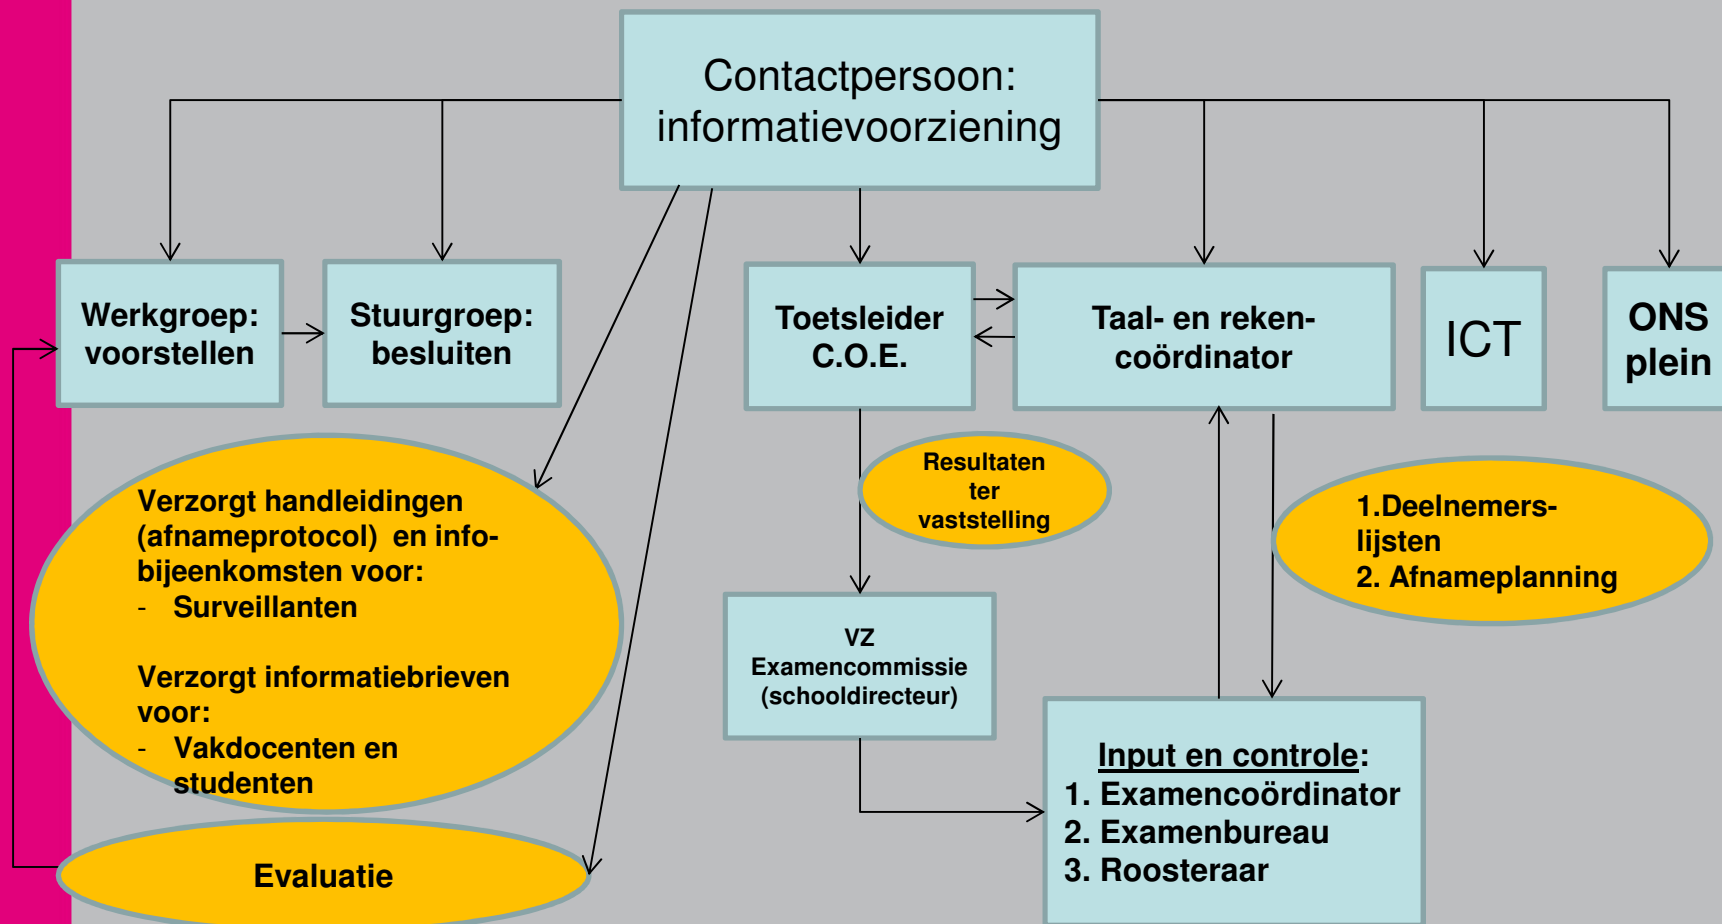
Contactpersoon: informatievoorziening

Werkgroep: voorstellen

Stuurgroep: besluiten

Toetsleider C.O.E.

Taal- en rekencoördinator

ICT

ONS plein

Verzorgt handleidingen (afnameprotocol) en infobijeenkomsten voor:
- Surveillanten

Verzorgt informatiebrieven voor:
- Vakdocenten en studenten

Resultaten ter vaststelling

1.Deelnemerslijsten
2. Afnameplanning

VZ Examencommissie (schooldirecteur)

Input en controle:
1. Examencoördinator
2. Examenbureau
3. Roosteraar

Evaluatie